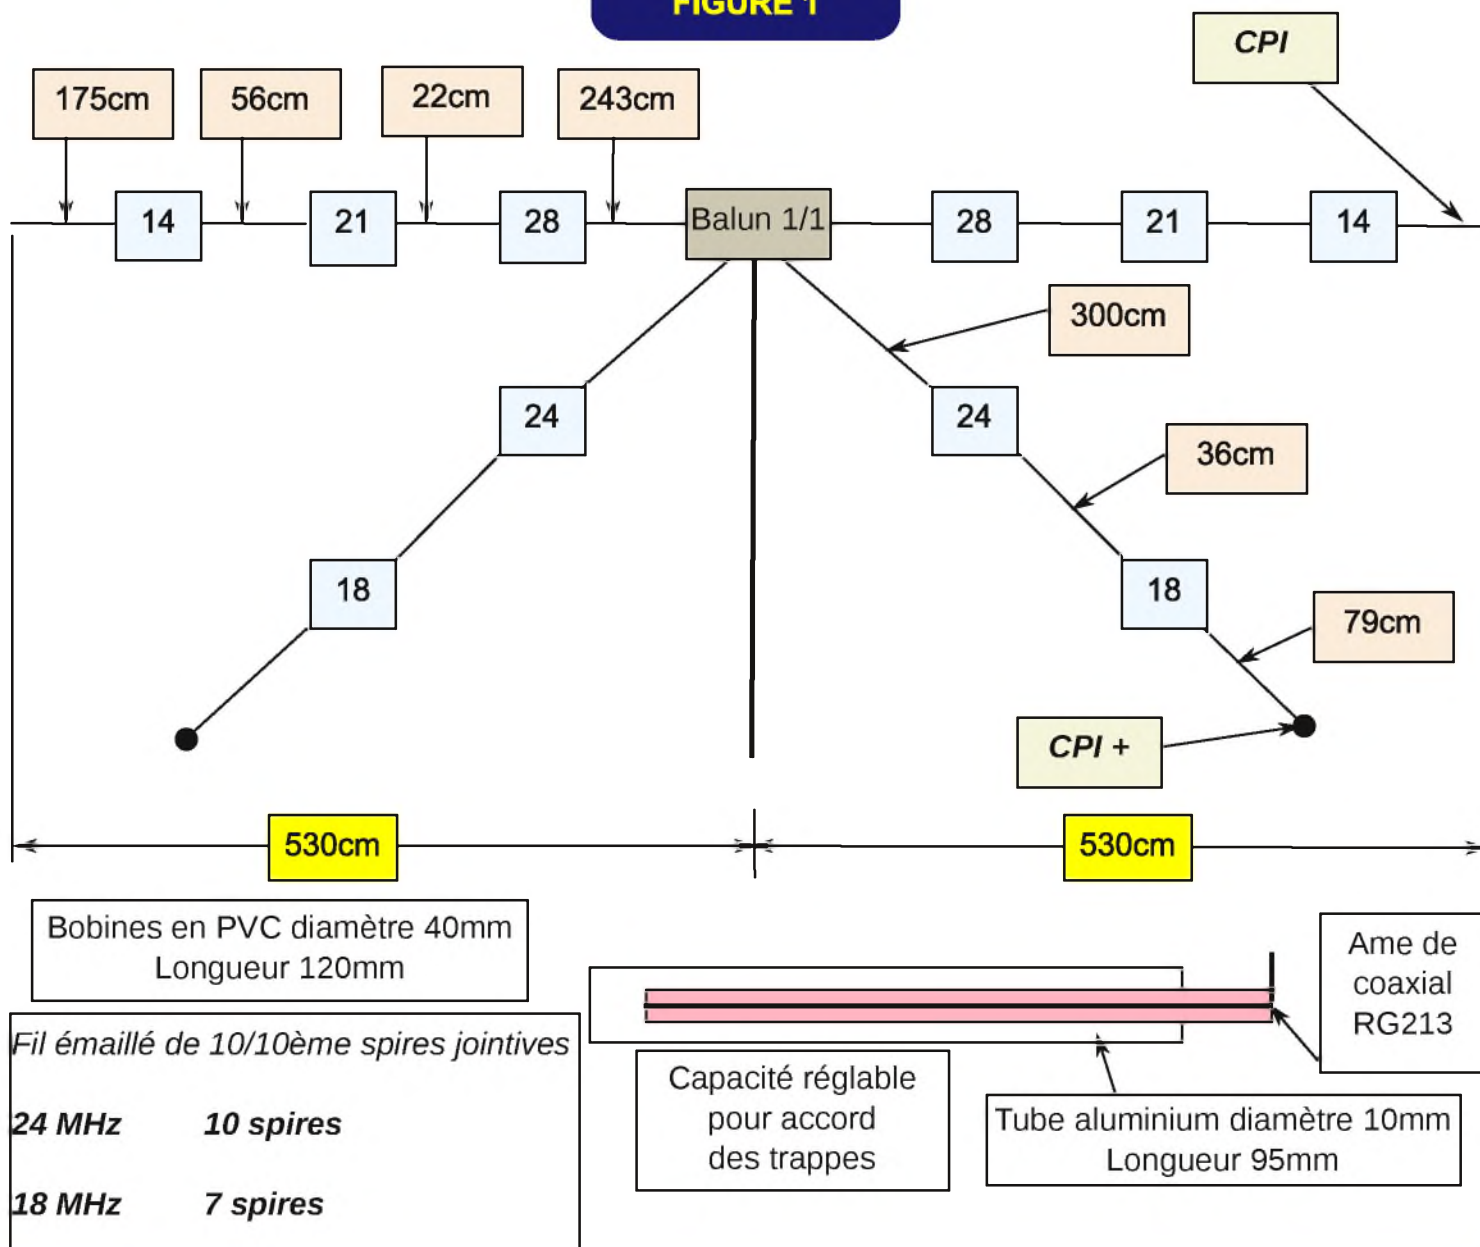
FIGURE 1

CPI

175cm

56cm

22cm

243cm

14

21

28

Balun 1/1

28

21

14

300cm

24

24

36cm

18

18

79cm

CPI +

530cm

530cm

Bobines en PVC diamètre 40mm
Longueur 120mm

Fil émaillé de 10/10ème spires jointives

24 MHz 10 spires

18 MHz 7 spires

Ame de coaxial RG213

Capacité réglable pour accord des trappes

Tube aluminium diamètre 10mm
Longueur 95mm